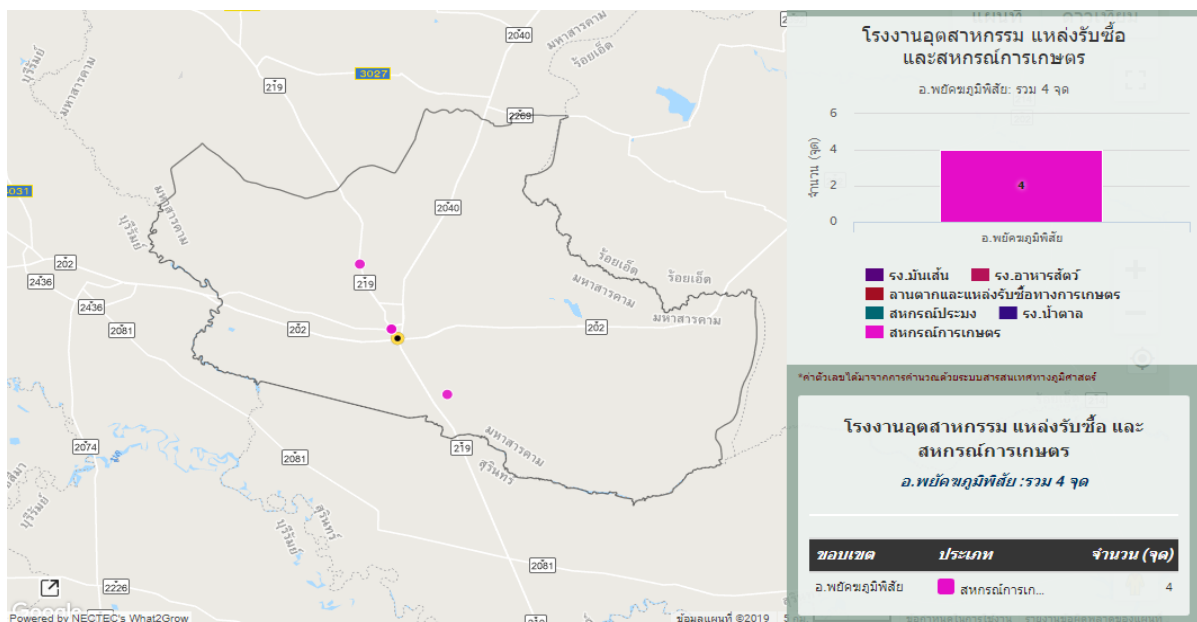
2040
มหาสารคาม
3027
ร้อยเอ็ด
219
บุรีรัมย์
มหาสารคาม
2269
3031
มหาสารคาม
บุรีรัมย์
2040
202
2436
2436
219
ร้อยเอ็ด
มหาสารคาม
ร้อยเอ็ด
202
202
มหาสารคาม
2081
2074
2081
219
มหาสารคาม
สุรินทร์
บุรีรัมย์
สุรินทร์
บุรีรัมย์
2081
2226
Google
Powered by NECTEC's What2Grow
ข้อมูลแผนที่ ©2019

โรงงานอุตสาหกรรม แหล่งรับซื้อ และสหกรณ์การเกษตร

อ.พยัคฆภูมิพิสัย: รวม 4 จุด

จำนวน (จุด)
6
4
2
0
4
อ.พยัคฆภูมิพิสัย

รง.มันเส้น
รง.อาหารสัตว์
ลานตากและแหล่งรับซื้อทางการเกษตร
สหกรณ์ประมง
รง.น้ำตาล
สหกรณ์การเกษตร

*ค่าตัวเลขได้มาจากการคำนวณด้วยระบบสารสนเทศทางภูมิศาสตร์

โรงงานอุตสาหกรรม แหล่งรับซื้อ และสหกรณ์การเกษตร

อ.พยัคฆภูมิพิสัย :รวม 4 จุด

| ขอบเขต | ประเภท | จำนวน (จุด) |
|---|---|---|
| อ.พยัคฆภูมิพิสัย | สหกรณ์การเก... | 4 |